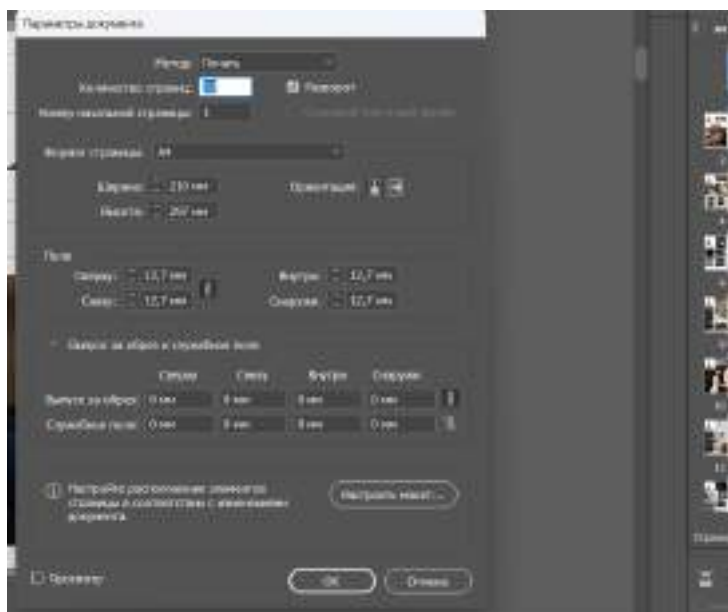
Параметры документа

Метод: Печать

Количество страниц:

Разворот

Номер начальной страницы: 1

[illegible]

Формат страницы: A4

Ширина: 210 мм

Ориентация:

Высота: 297 мм

Поля

Сверху: 12,7 мм

Внутри: 12,7 мм

Снизу: 12,7 мм

Снаружи: 12,7 мм

Выпуск за обрез и служебное поле

Сверху

Снизу

Внутри

Снаружи

Выпуск за обрез: 0 мм

0 мм

0 мм

0 мм

Служебное поле: 0 мм

0 мм

0 мм

0 мм

Настройте расположение элементов страницы в соответствии с изменением документа.

Настроить макет...

Просмотр

OK

Отмена